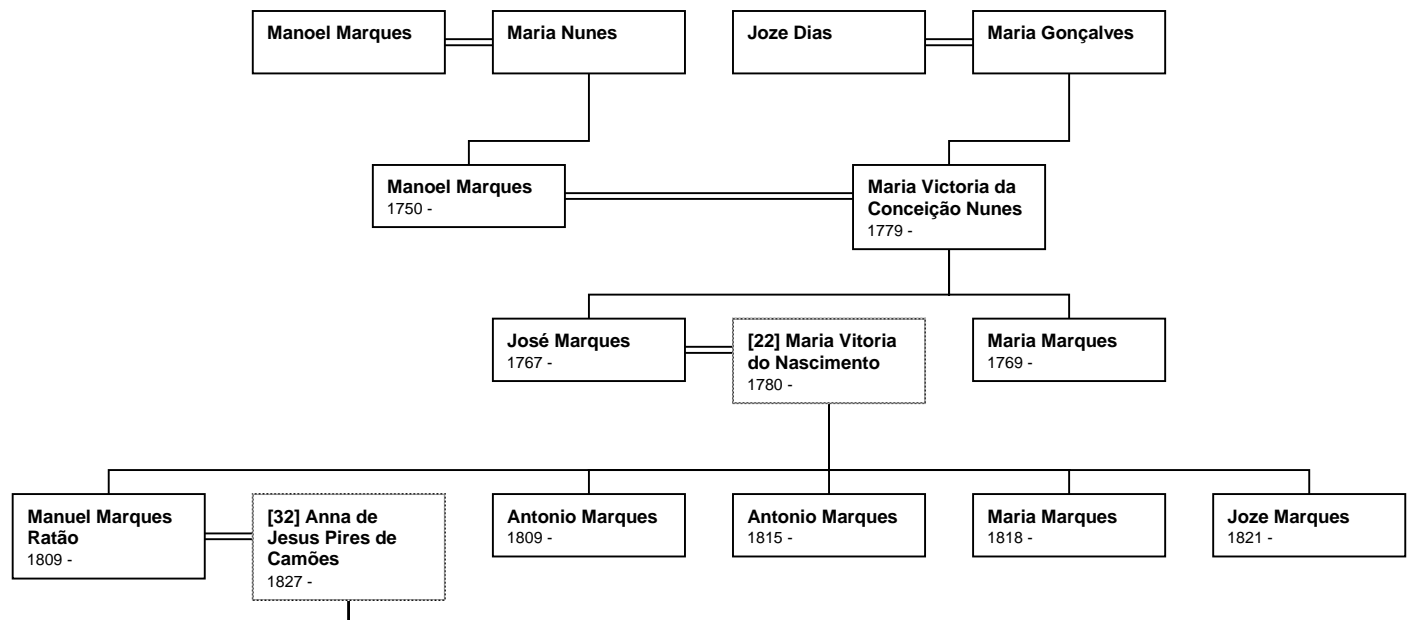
Manoel Marques

Maria Nunes

Joze Dias

Maria Gonçalves

Manoel Marques
1750 -

Maria Victoria da Conceição Nunes
1779 -

José Marques
1767 -

[22] Maria Vitoria do Nascimento
1780 -

Maria Marques
1769 -

Manuel Marques Ratão
1809 -

[32] Anna de Jesus Pires de Camões
1827 -

Antonio Marques
1809 -

Antonio Marques
1815 -

Maria Marques
1818 -

Joze Marques
1821 -